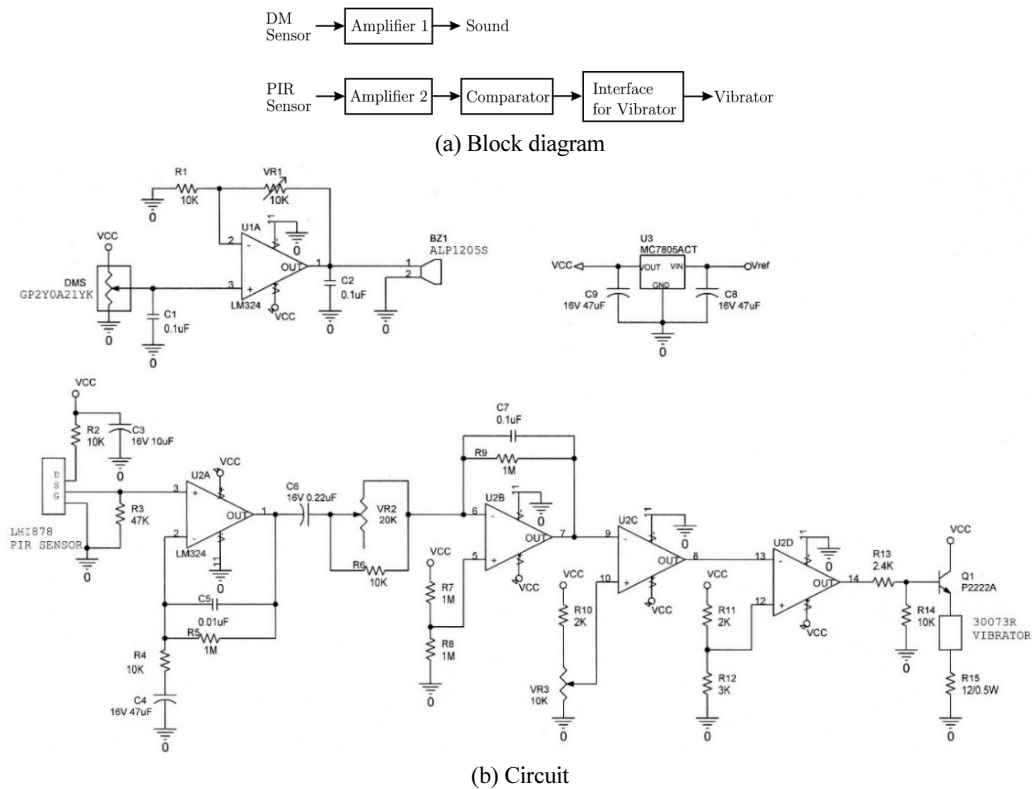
DM Sensor → Amplifier 1 → Sound

PIR Sensor → Amplifier 2 → Comparator → Interface for Vibrator → Vibrator

(a) Block diagram

R1
10K
0
VR1
10K
0
VCC
2
U1A
3
+
OUT
1
LM324
VCC
DMS
GP2Y0A21YK
0
C1
0.1uF
0
C2
0.1uF
0
BZ1
ALP1205S
1
2
0

U3
MC7805ACT
VCC
VOUT
VIN
Vref
GND
C9
16V 47uF
C8
16V 47uF
0

VCC
R2
10K
C3
16V 10uF
0
D
S
G
LHI878
PIR SENSOR
0
R3
47K
U2A
VCC
3
+
2
-
OUT
1
LM324
0
C6
16V 0.22uF
VR2
20K
R6
10K
C5
0.01uF
R5
1M
R4
10K
C4
16V 47uF
0
C7
0.1uF
R9
1M
6
U2B
0
VCC
5
OUT
7
VCC
R7
1M
R8
1M
0
9
U2C
10
OUT
8
VCC
VCC
R10
2K
VR3
10K
0
13
U2D
12
OUT
14
VCC
VCC
R11
2K
R12
3K
0
R13
2.4K
R14
10K
0
VCC
Q1
P2222A
30073R
VIBRATOR
R15
12/0.5W
0

(b) Circuit